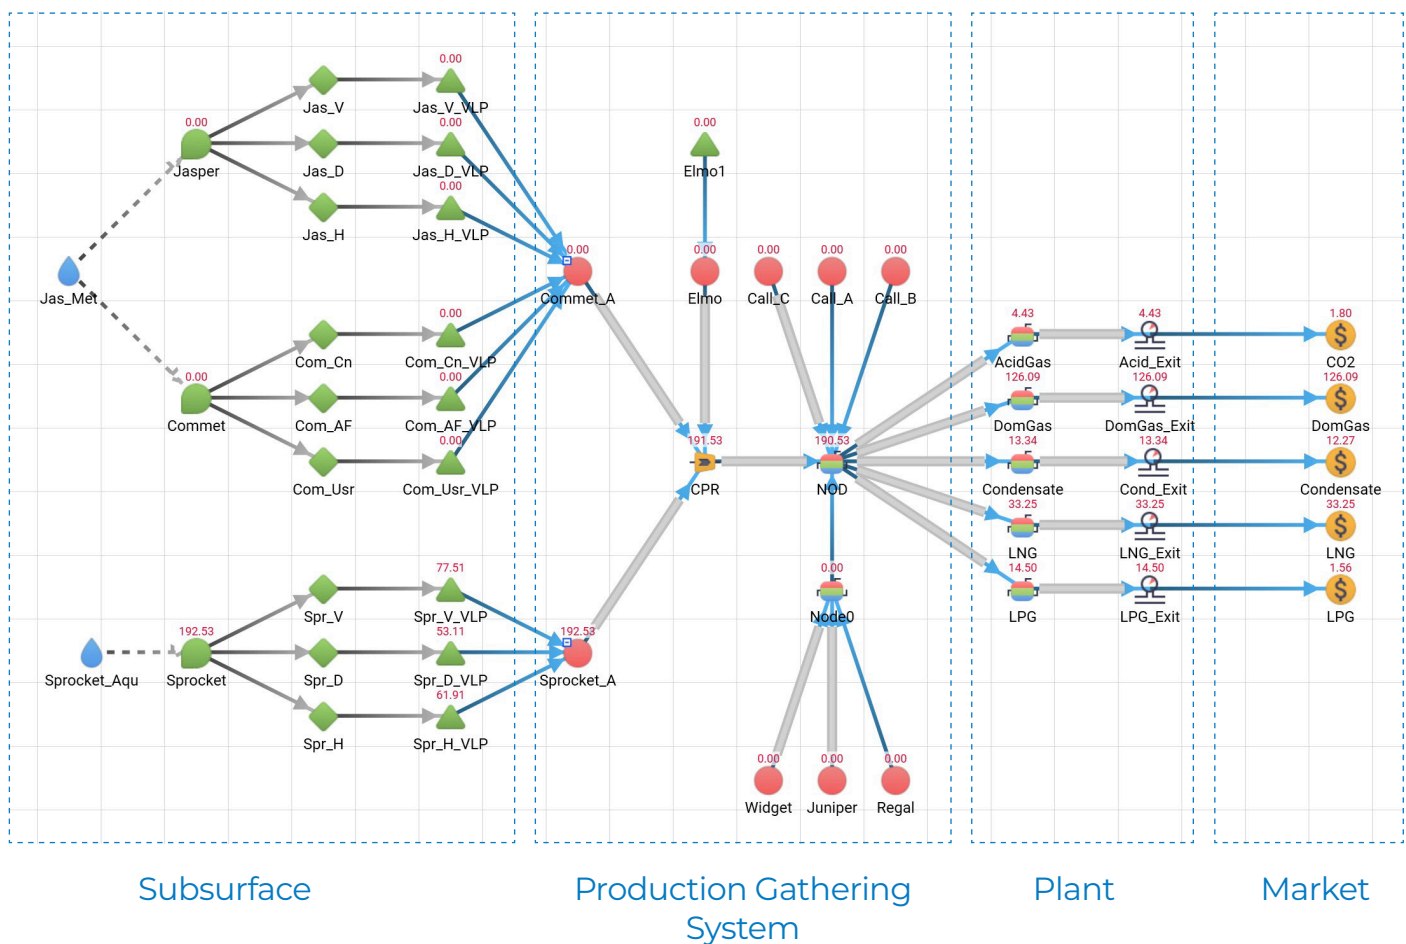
0.00
Jas_V
Jas_V_VLP
0.00
0.00
Jasper
Jas_D
Jas_D_VLP
0.00
Jas_H
Jas_H_VLP
0.00
Jas_Met
Commet_A
0.00
Com_Cn
Com_Cn_VLP
0.00
0.00
Commet
Com_AF
Com_AF_VLP
0.00
Com_Usr
Com_Usr_VLP
77.51
Spr_V
Spr_V_VLP
53.11
192.53
192.53
Sprocket_Aqu
Sprocket
Spr_D
Spr_D_VLP
Sprocket_A
61.91
Spr_H
Spr_H_VLP

0.00
Elmo1
0.00
0.00
0.00
0.00
Elmo
Call_C
Call_A
Call_B
191.53
190.53
CPR
NOD
0.00
Node0
0.00
0.00
0.00
Widget
Juniper
Regal

4.43
AcidGas
4.43
Acid_Exit
126.09
DomGas
126.09
DomGas_Exit
13.34
Condensate
13.34
Cond_Exit
33.25
LNG
33.25
LNG_Exit
14.50
LPG
14.50
LPG_Exit

1.80
CO2
126.09
DomGas
12.27
Condensate
33.25
LNG
1.56
LPG

Subsurface

Production Gathering System

Plant

Market